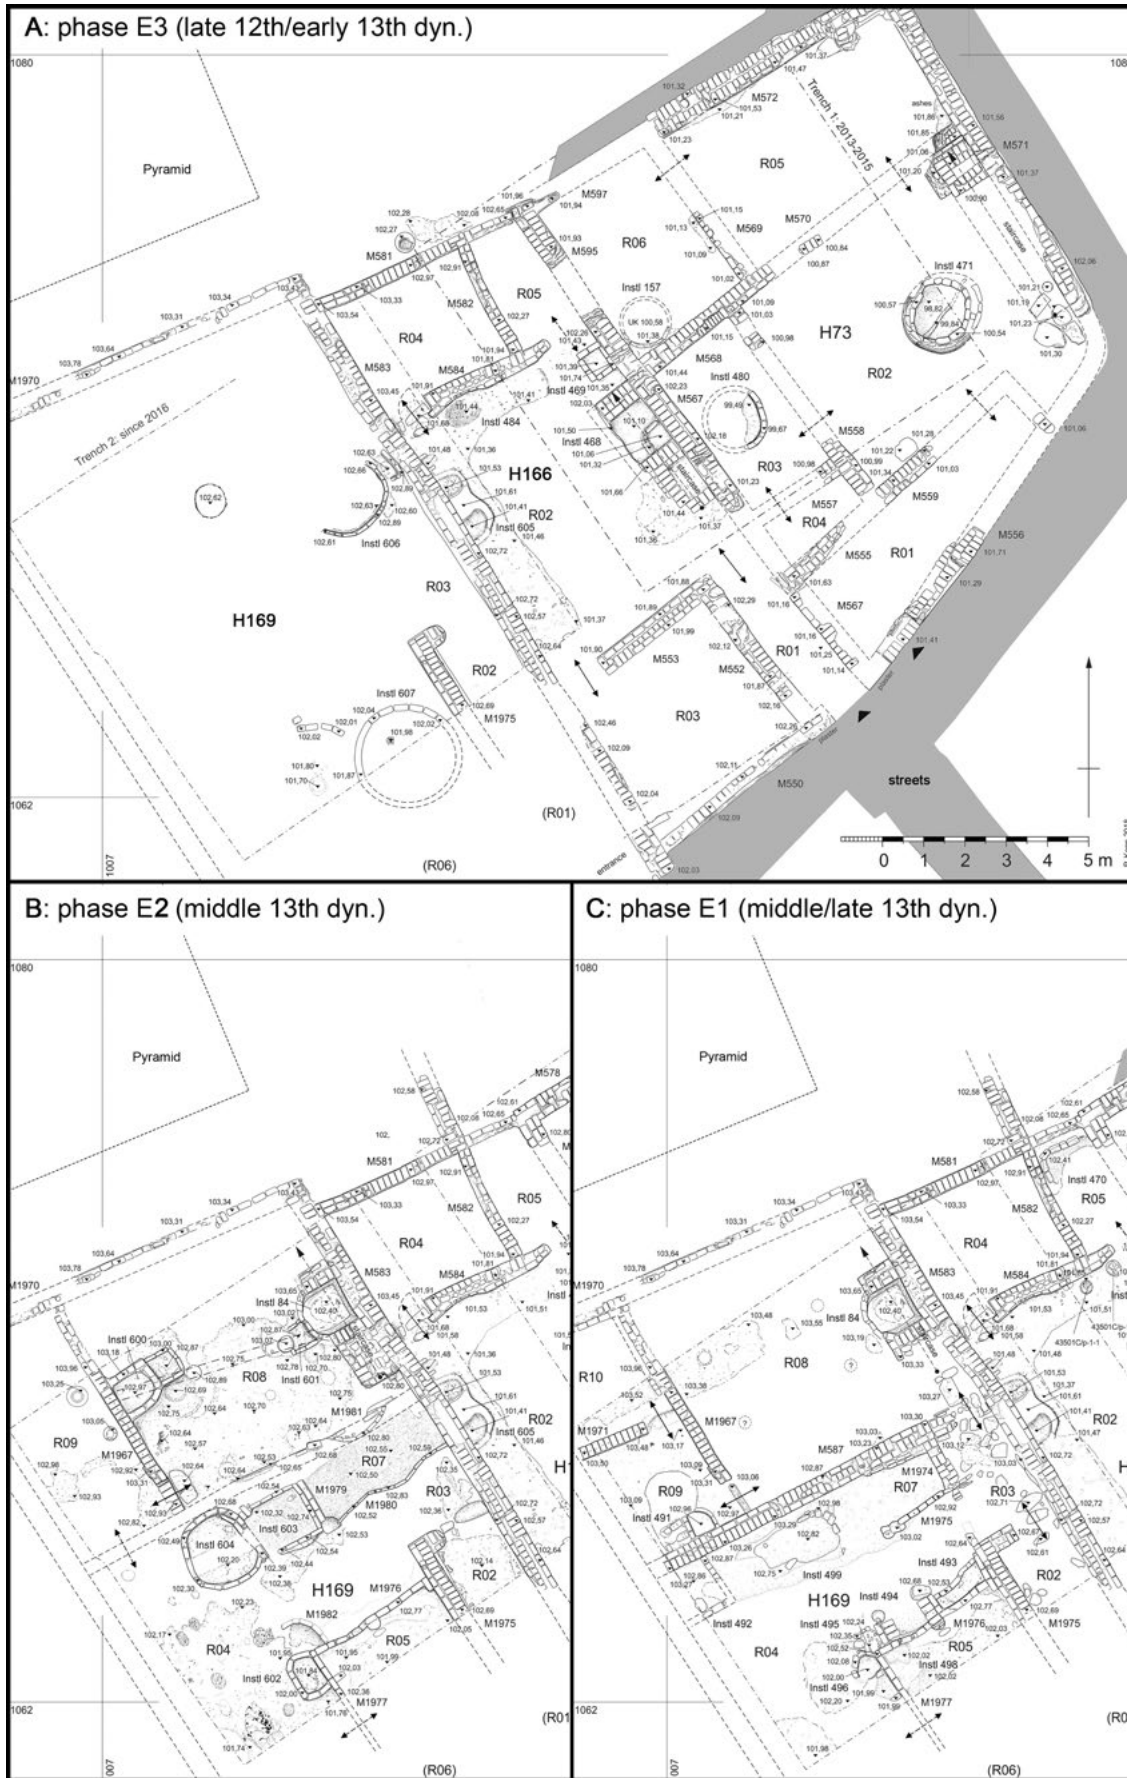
A: phase E3 (late 12th/early 13th dyn.)

1080
108
Pyramid
Trench 1: 2013-2015
Trench 2: since 2016
M572
M571
R05
M597
M595
R06
M569
M570
M581
M582
R05
Instl 157
UK 100,58
Instl 471
H73
R04
M583
M584
Instl 469
M568
Instl 480
R02
Instl 484
Instl 468
M567
M558
H166
R03
M557
R04
M559
R02
Instl 605
M555
R01
M556
Instl 606
R03
H169
M567
M553
M552
R01
R02
Instl 607
M1975
R03
M1970
streets
M550
(R01)
(R06)
entrance
1062
1007
0 1 2 3 4 5 m

B: phase E2 (middle 13th dyn.)

1080
Pyramid
M578
M581
R05
M582
R04
M1970
M583
M584
Instl 84
Instl 600
R08
Instl 601
R02
Instl 605
R09
M1967
M1981
R07
M1979
M1980
R03
Instl 603
Instl 604
H169
M1976
R02
M1982
M1975
R04
R05
Instl 602
M1977
(R01
(R06)
1062
007

C: phase E1 (middle/late 13th dyn.)

1080
Pyramid
M581
Instl 470
R05
M582
R04
M1970
M583
M584
Instl 84
R08
R10
M1967
M1971
R02
M587
M1974
R07
R09
Instl 491
R03
M1975
Instl 493
Instl 499
H169
Instl 494
R02
Instl 492
Instl 495
M1976
M1975
R04
R05
Instl 498
Instl 496
M1977
(R0
(R06)
1062
007